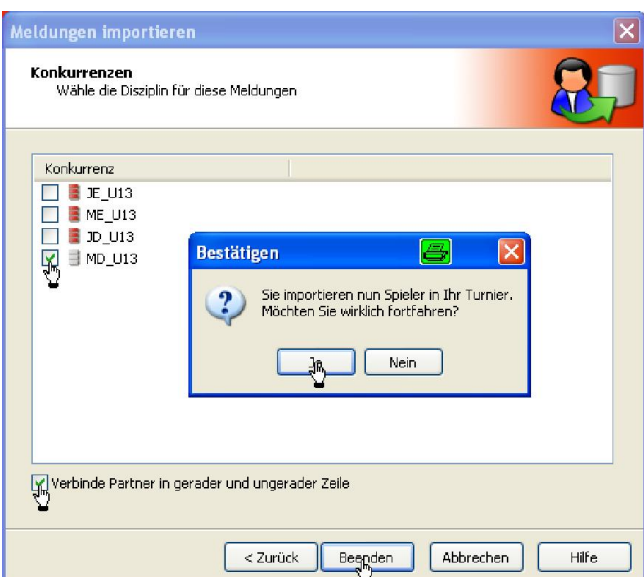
Meldungen importieren

Konkurrenzen
Wähle die Disziplin für diese Meldungen

Konkurrenz
JE_U13
ME_U13
JD_U13
MD_U13

Bestätigen

Sie importieren nun Spieler in Ihr Turnier. Möchten Sie wirklich fortfahren?

Ja
Nein

Verbinde Partner in gerader und ungerader Zeile

< Zurück
Beenden
Abbrechen
Hilfe